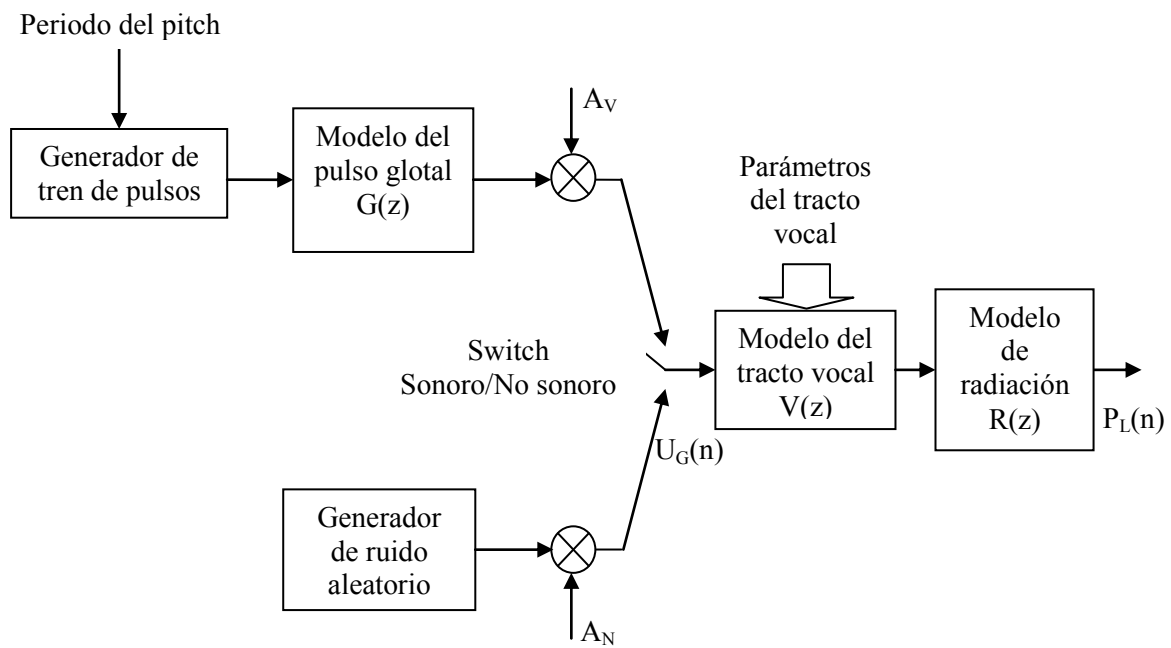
Periodo del pitch

Generador de tren de pulsos

Modelo del pulso glotal G(z)

$A_V$

Parámetros del tracto vocal

Switch Sonoro/No sonoro

Modelo del tracto vocal V(z)

Modelo de radiación R(z)

$P_L(n)$

$U_G(n)$

Generador de ruido aleatorio

$A_N$